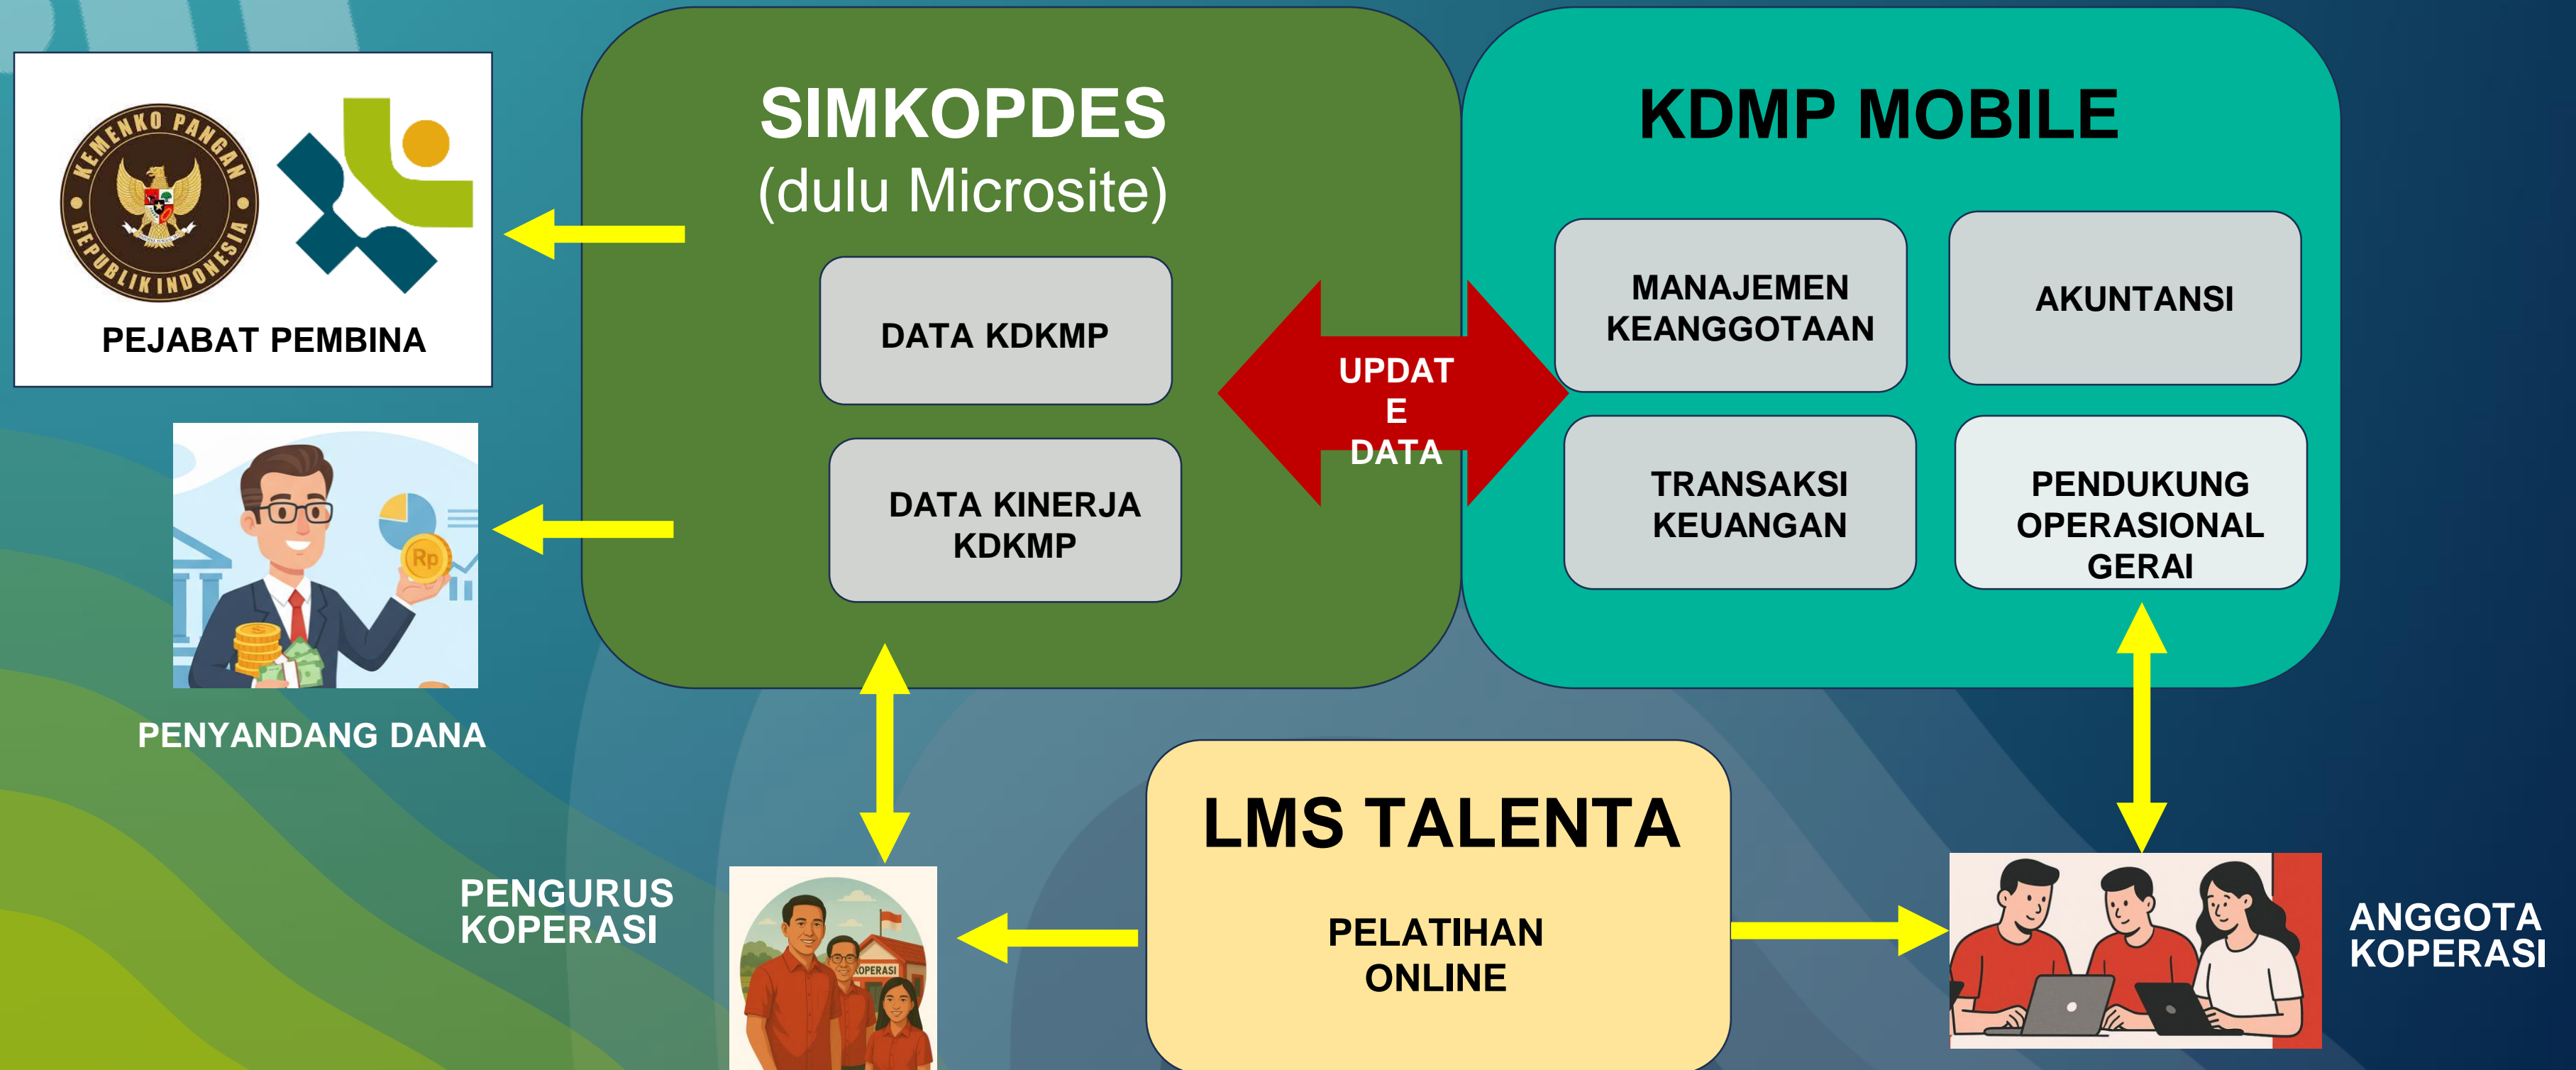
KEMENKO PANGAN
REPUBLIK INDONESIA

PEJABAT PEMBINA

SIMKOPDES
(dulu Microsite)

DATA KDKMP

DATA KINERJA KDKMP

UPDAT
E
DATA

KDMP MOBILE

MANAJEMEN KEANGGOTAAN

AKUNTANSI

TRANSAKSI KEUANGAN

PENDUKUNG OPERASIONAL GERAI

Rp

PENYANDANG DANA

PENGURUS KOPERASI

KOPERASI

LMS TALENTA

PELATIHAN ONLINE

ANGGOTA KOPERASI